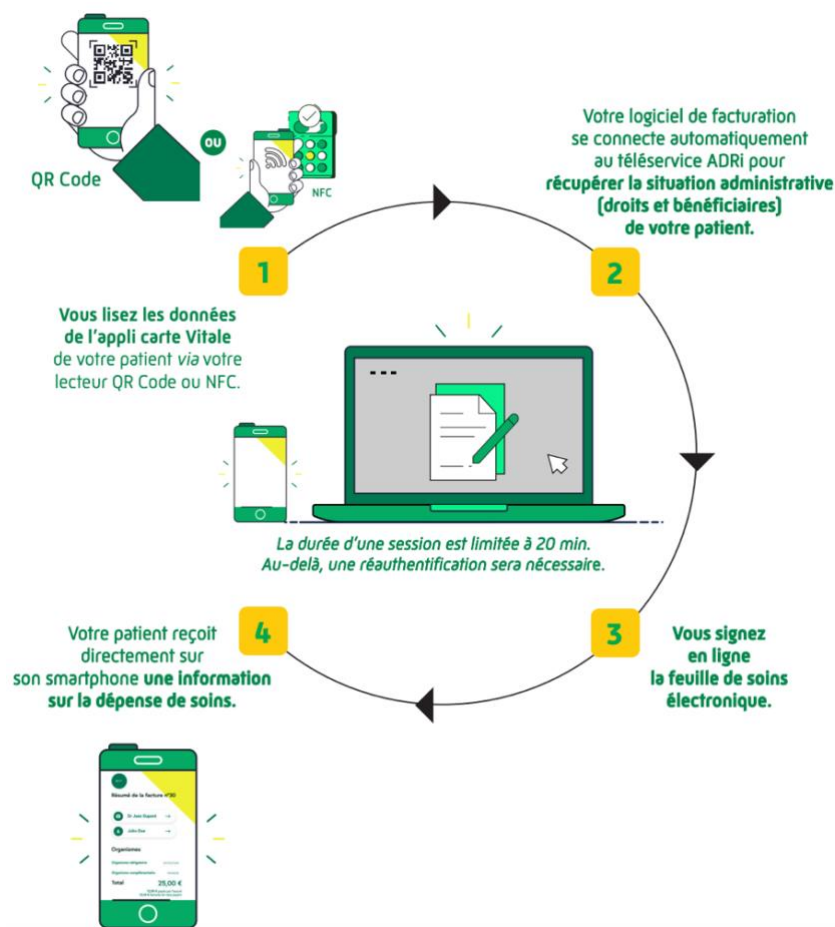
QR Code

OU

NFC

Votre logiciel de facturation se connecte automatiquement au téléservice ADRi pour récupérer la situation administrative (droits et bénéficiaires) de votre patient.

1

2

Vous lisez les données de l'appli carte Vitale de votre patient *via* votre lecteur QR Code ou NFC.

La durée d'une session est limitée à 20 min. Au-delà, une réauthentification sera nécessaire.

4

3

Votre patient reçoit directement sur son smartphone une information sur la dépense de soins.

Vous signez en ligne la feuille de soins électronique.

Résumé de la facture n°30

Dr Jean Dupont

Julie Doe

Organismes

Organisme obligatoire

Organisme complémentaire

Total

25,00 €